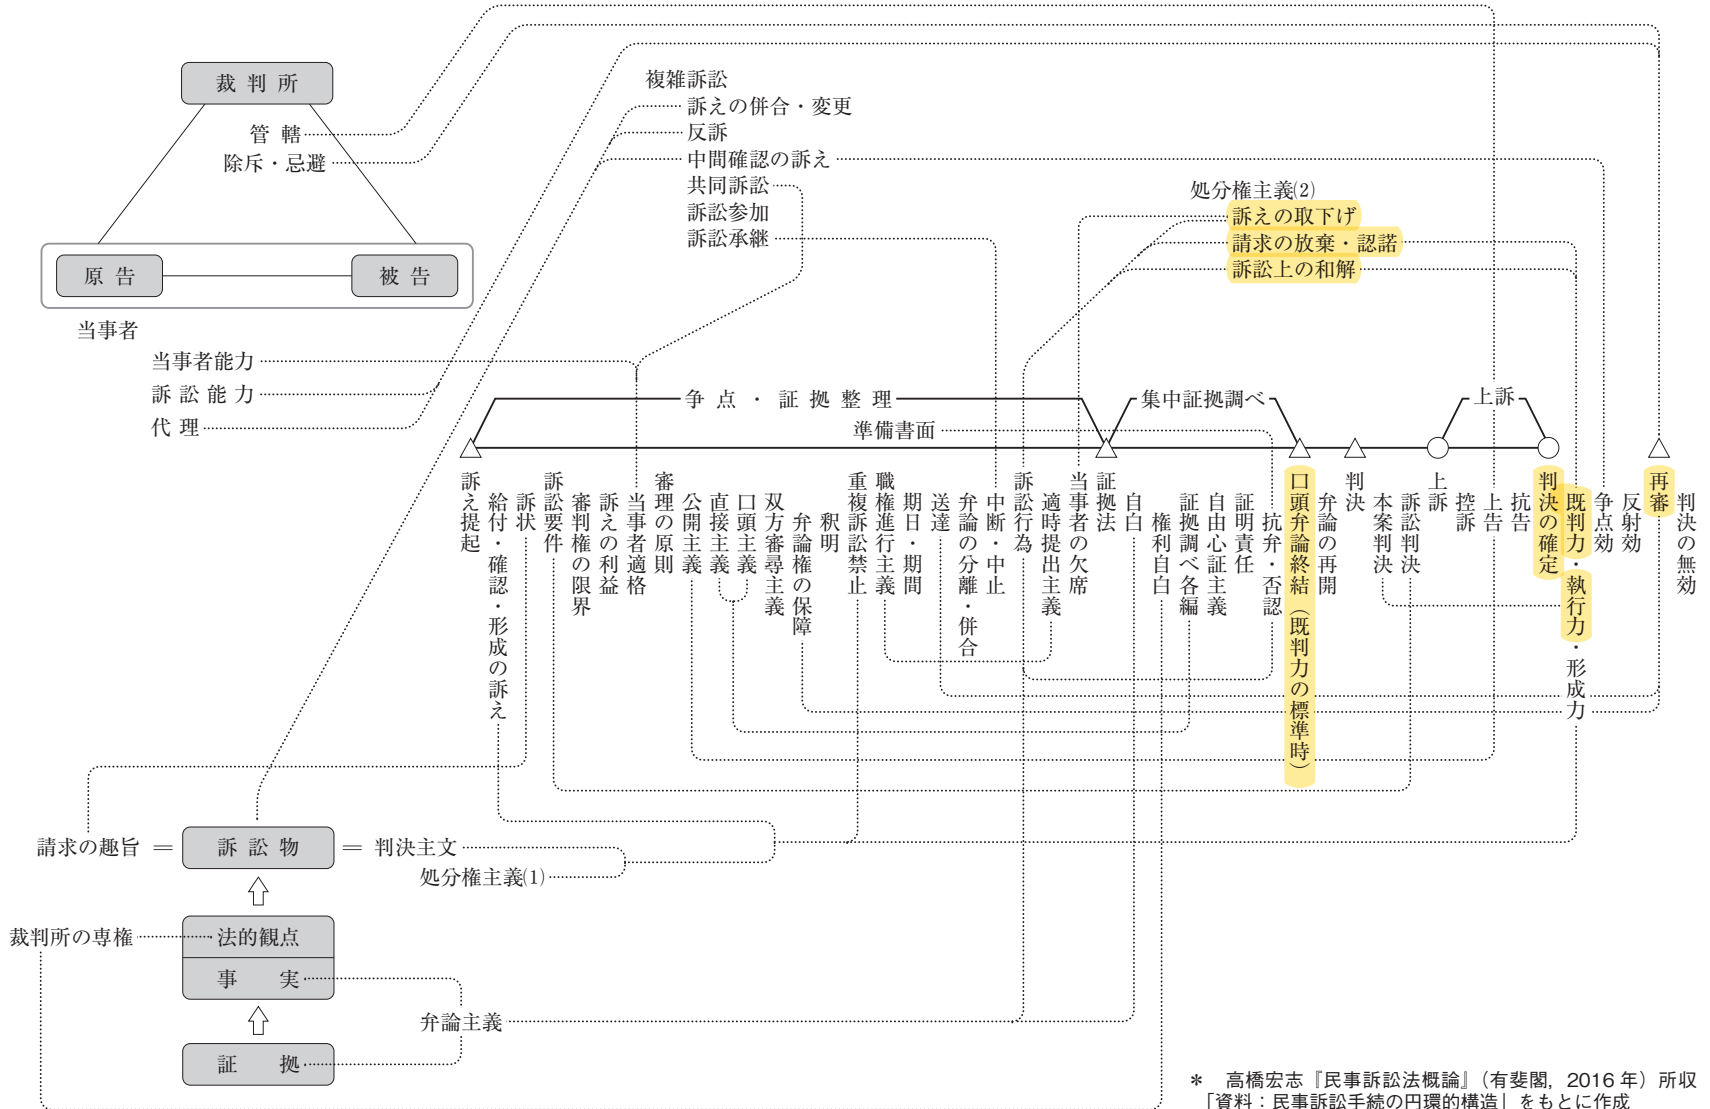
裁判所

管轄

除斥・忌避

原告

被告

当事者

当事者能力

訴訟能力

代理

複雑訴訟

訴えの併合・変更

反訴

中間確認の訴え

共同訴訟

訴訟参加

訴訟承継

処分権主義(2)

訴えの取下げ

請求の放棄・認諾

訴訟上の和解

争点・証拠整理

集中証拠調べ

上訴

準備書面

訴え提起

給付・確認・形成の訴え

訴状

訴訟要件

審判権の限界

訴えの利益

当事者適格

審理の原則

公開主義

直接主義

口頭主義

双方審尋主義

弁論権の保障

釈明

重複訴訟禁止

職権進行主義

期日・期間

送達

弁論の分離・併合

中断・中止

訴訟行為

適時提出主義

当事者の欠席

証拠法

自白

権利自白

証拠調べ各編

自由心証主義

証明責任

抗弁・否認

口頭弁論終結（既判力の標準時）

弁論の再開

判決

本案判決

訴訟判決

上訴

控訴

上告

抗告

判決の確定

既判力・執行力・形成力

争点効

反射効

再審

判決の無効

請求の趣旨 ＝ 訴訟物 ＝ 判決主文

処分権主義(1)

裁判所の専権

法的観点

事実

弁論主義

証拠

＊ 高橋宏志『民事訴訟法概論』（有斐閣，2016年）所収「資料：民事訴訟手続の円環的構造」をもとに作成